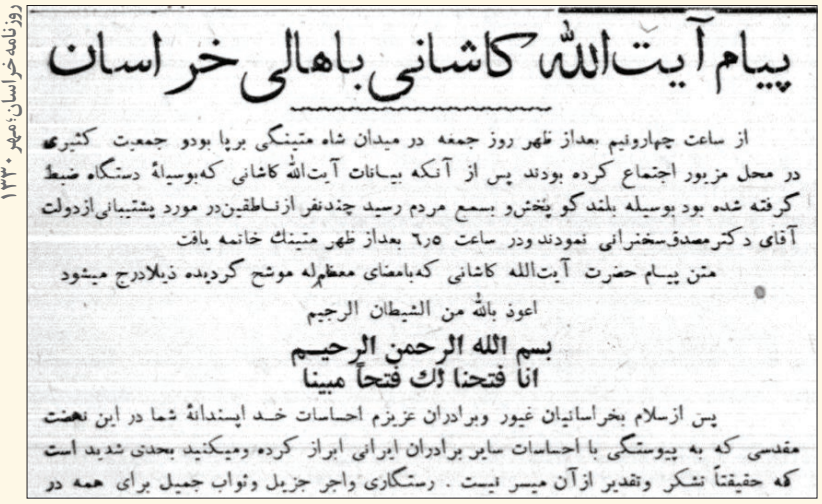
روزنامه خراسان؛ مهر ۱۳۳۰

پیام آیت‌الله کاشانی باهالی خراسان

از ساعت چهارونیم بعداز ظهر روز جمعه در میدان شاه متینگی برپا بودو جمعیت کثیری در محل مزبور اجتماع کرده بودند پس از آنکه بیانات آیت‌الله کاشانی که‌بوسیلهٔ دستگاه ضبط گرفته شده بود بوسیله بلندگو پخش‌و بسمع مردم رسید چندنفر ازناطقین‌در مورد پشتیبانی‌ازدولت آقای دکترمصدق‌سخنرانی نمودند‌ودر ساعت ۶٫۵ بعداز ظهر متینگ خاتمه یافت

متن پیام حضرت آیت‌الله کاشانی که‌بامضای معظم‌له موشح گردیده ذیلا‌درج میشود

اعوذ بالله من الشیطان الرجیم

بسم الله الرحمن الرحیم
انا فتحنا لك فتحاً مبینا

پس ازسلام بخراسانیان غیور وبرادران عزیزم احساسات خد اپسندانهٔ شما در این نهضت مقدسی که به پیوستگی با احساسات سایر برادران ایرانی ابراز کرده ومیکنید بحدی شدید است که حقیقتاً تشکر وتقدیر ازآن میسر نیست . رستگاری واجر جزیل وثواب جمیل برای همه در